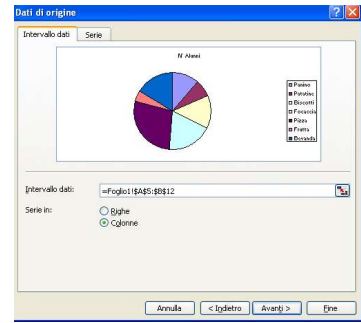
Dati di origine

Intervallo dati | Serie

N Alunni

Panino
Patatine
Biscotti
Focaccia
Pizza
Frutta
Merendina

Intervallo dati: =Foglio1!$A$5:$B$12

Serie in: Righe
Colonne

Annulla | < Indietro | Avanti > | Fine